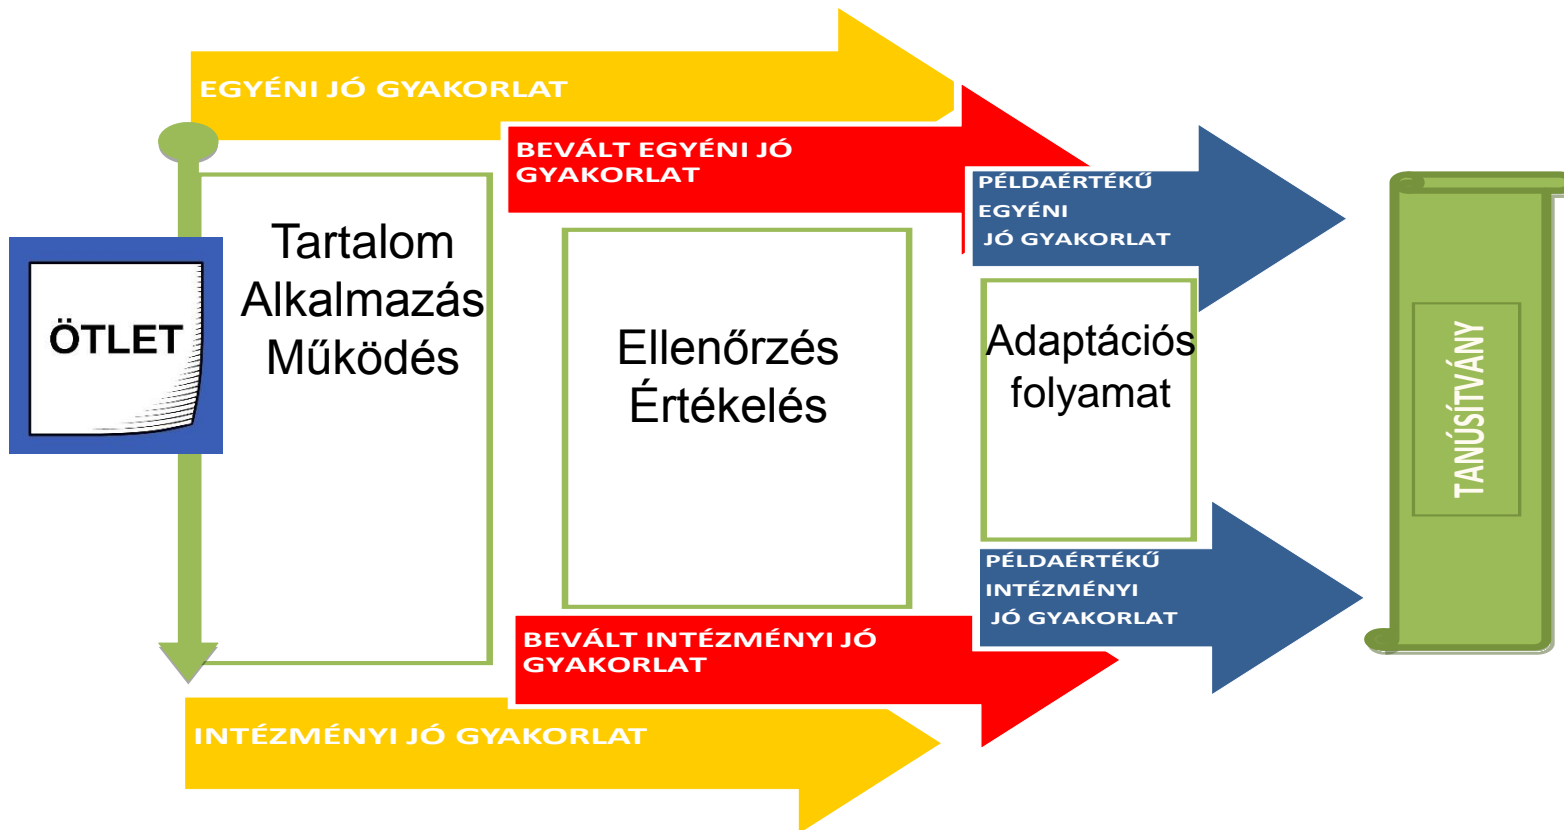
EGYÉNI JÓ GYAKORLAT

BEVÁLT EGYÉNI JÓ GYAKORLAT

PÉLDAÉRTÉKŰ EGYÉNI JÓ GYAKORLAT

ÖTLET

Tartalom
Alkalmazás
Működés

Ellenőrzés
Értékelés

Adaptációs folyamat

TANÚSÍTVÁNY

PÉLDAÉRTÉKŰ INTÉZMÉNYI JÓ GYAKORLAT

BEVÁLT INTÉZMÉNYI JÓ GYAKORLAT

INTÉZMÉNYI JÓ GYAKORLAT